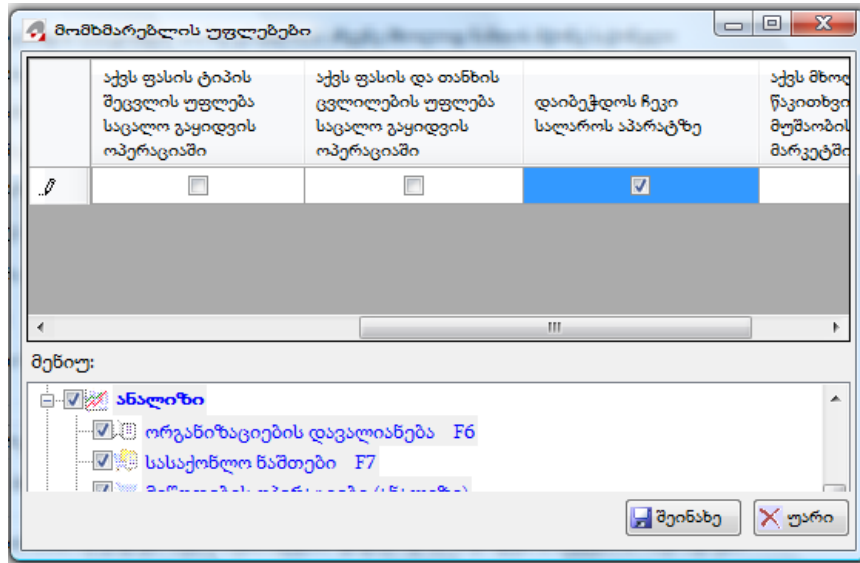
მომხმარებლის უფლებები

| | აქვს ფასის ტიპის შეცვლის უფლება საცალო გაყიდვის ოპერაციაში | აქვს ფასის და თანხის ცვლილების უფლება საცალო გაყიდვის ოპერაციაში | დაიბეჭდოს ჩეკი სალაროს აპარატზე | აქვს მხო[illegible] წაკითხვ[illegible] მუშაობი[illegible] მარკეტში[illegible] |
|---|---|---|---|---|
| | ☐ | ☐ | ☑ | |

III

მენიუ:

ანალიზი
ორგანიზაციების დავალიანება F6
სასაქონლო ნაშთები F7
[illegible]

შეინახე
უარი